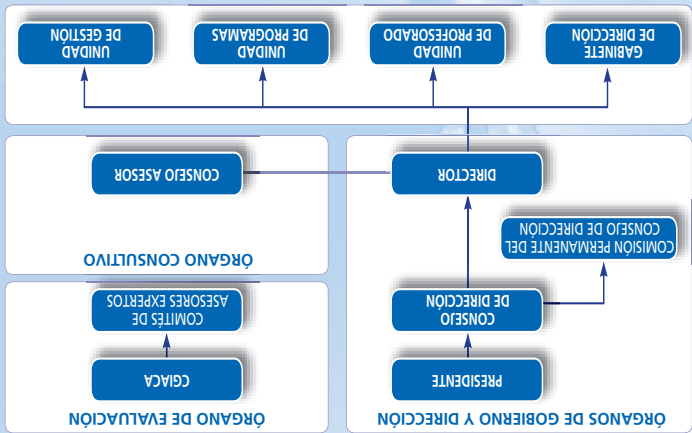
ÓRGANOS DE GOBIERNO Y DIRECCIÓN

PRESIDENTE

CONSEJO DE DIRECCIÓN

COMISIÓN PERMANENTE DEL CONSEJO DE DIRECCIÓN

DIRECTOR

ÓRGANO DE EVALUACIÓN

CGIACA

COMITÉS DE ASESORES EXPERTOS

ÓRGANO CONSULTIVO

CONSEJO ASESOR

GABINETE DE DIRECCIÓN

UNIDAD DE PROFESORADO

UNIDAD DE PROGRAMAS

UNIDAD DE GESTIÓN